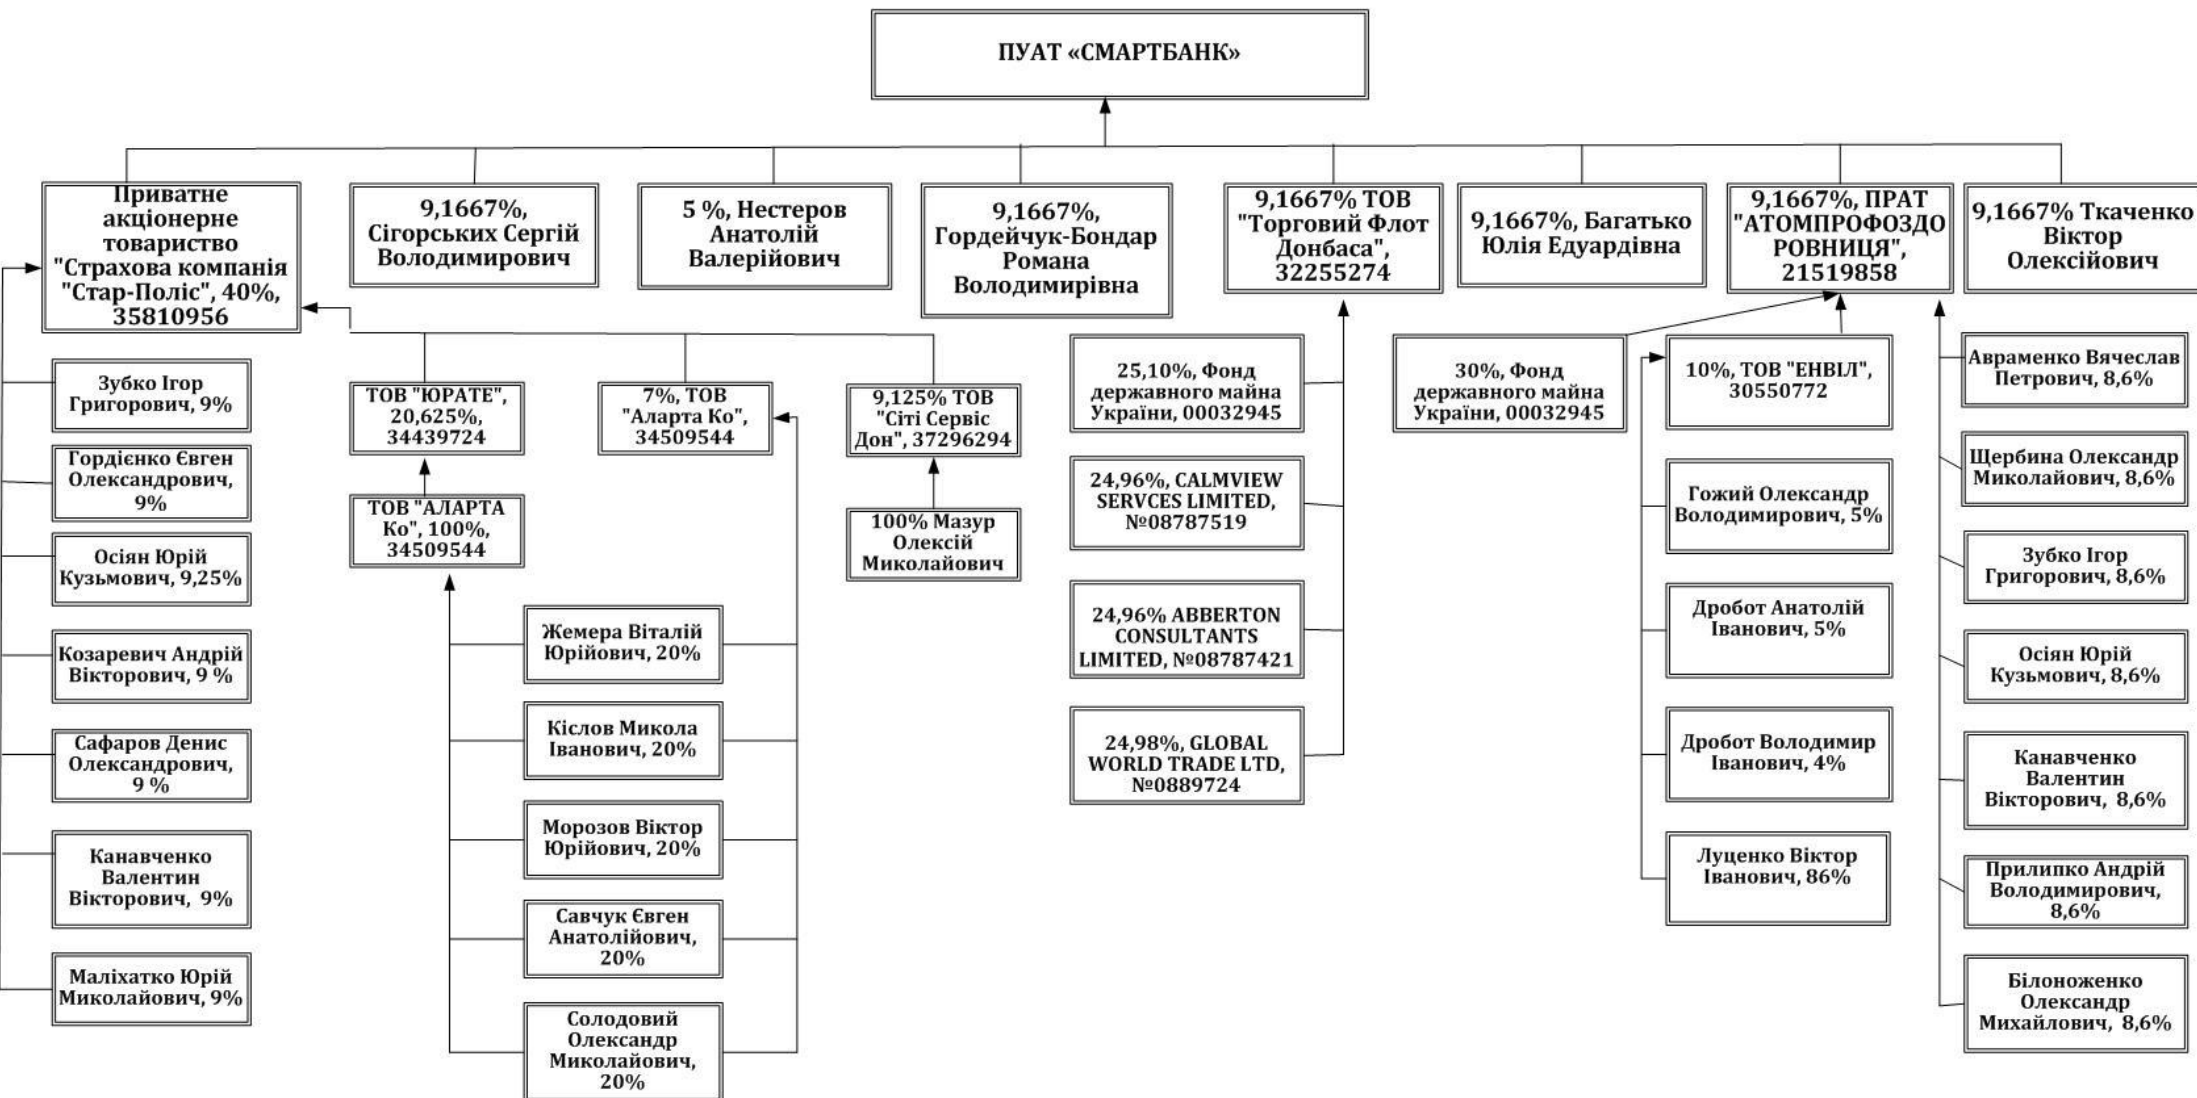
ПУАТ «СМАРТБАНК»

Приватне акціонерне товариство "Страхова компанія "Стар-Поліс", 40%, 35810956

9,1667%, Сігорських Сергій Володимирович

5 %, Нестеров Анатолій Валерійович

9,1667%, Гордейчук-Бондар Романа Володимирівна

9,1667% ТОВ "Торговий Флот Донбаса", 32255274

9,1667%, Багатько Юлія Едуардівна

9,1667%, ПРАТ "АТОМПРОФОЗДОРОВНИЦЯ", 21519858

9,1667% Ткаченко Віктор Олексійович

Зубко Ігор Григорович, 9%

Гордієнко Євген Олександрович, 9%

Осіян Юрій Кузьмович, 9,25%

Козаревич Андрій Вікторович, 9 %

Сафаров Денис Олександрович, 9 %

Канавченко Валентин Вікторович, 9%

Маліхатко Юрій Миколайович, 9%

ТОВ "ЮРАТЕ", 20,625%, 34439724

ТОВ "АЛАРТА Ко", 100%, 34509544

7%, ТОВ "Аларта Ко", 34509544

9,125% ТОВ "Сіті Сервіс Дон", 37296294

100% Мазур Олексій Миколайович

Жемера Віталій Юрійович, 20%

Кіслов Микола Іванович, 20%

Морозов Віктор Юрійович, 20%

Савчук Євген Анатолійович, 20%

Солодовий Олександр Миколайович, 20%

25,10%, Фонд державного майна України, 00032945

24,96%, CALMVIEW SERVCES LIMITED, №08787519

24,96% ABBERTON CONSULTANTS LIMITED, №08787421

24,98%, GLOBAL WORLD TRADE LTD, №0889724

30%, Фонд державного майна України, 00032945

10%, ТОВ "ЕНВІЛ", 30550772

Гожий Олександр Володимирович, 5%

Дробот Анатолій Іванович, 5%

Дробот Володимир Іванович, 4%

Луценко Віктор Іванович, 86%

Авраменко Вячеслав Петрович, 8,6%

Щербина Олександр Миколайович, 8,6%

Зубко Ігор Григорович, 8,6%

Осіян Юрій Кузьмович, 8,6%

Канавченко Валентин Вікторович, 8,6%

Прилипко Андрій Володимирович, 8,6%

Білоноженко Олександр Михайлович, 8,6%